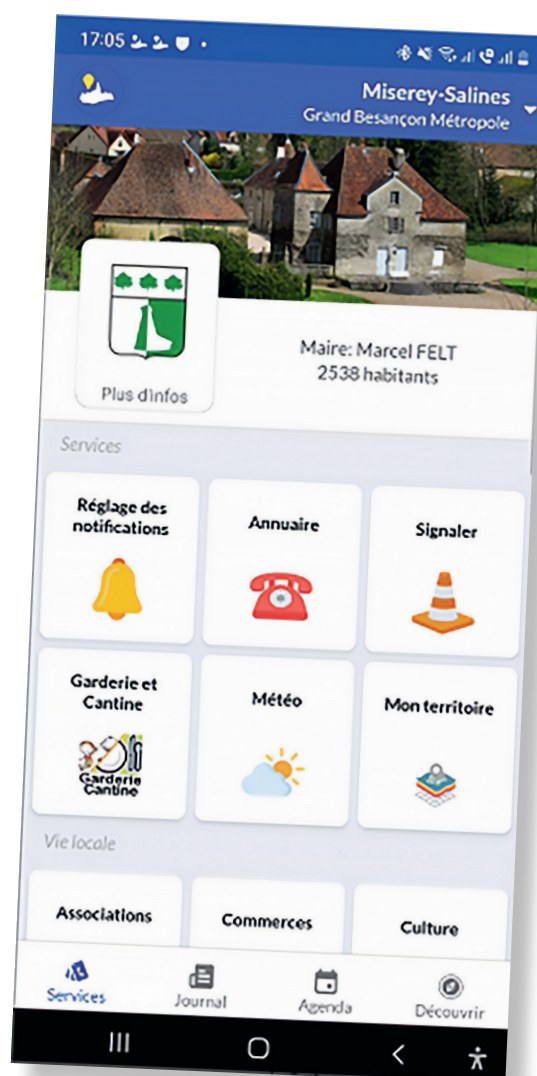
17:05

Miserey-Salines
Grand Besançon Métropole

Plus d'infos

Maire: Marcel FELT
2538 habitants

Services

Réglage des notifications

Annuaire

Signaler

Garderie et Cantine

Garderie Cantine

Météo

Mon territoire

Vie locale

Associations

Commerces

Culture

Services

Journal

Agenda

Découvrir